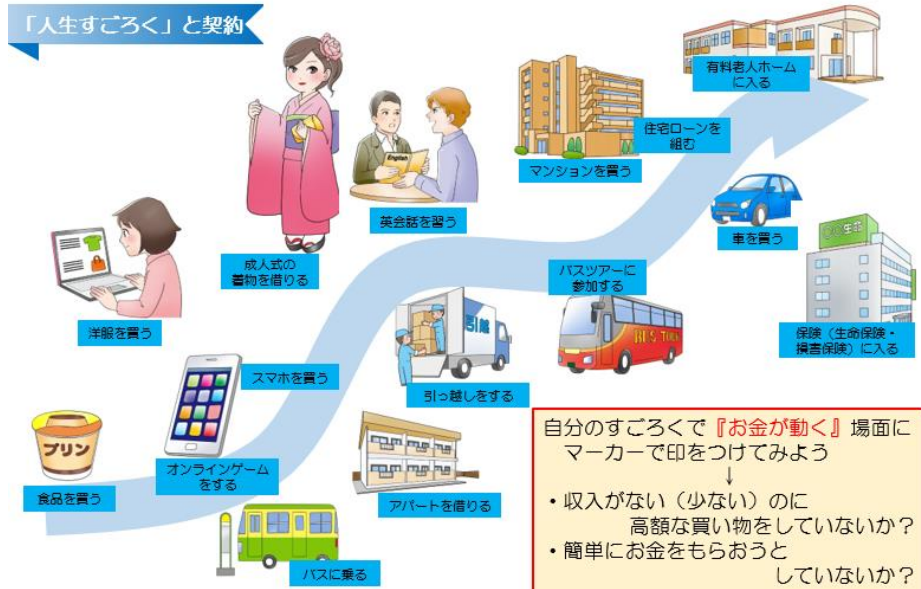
「人生すごろく」と契約

有料老人ホームに入る

住宅ローンを組む

マンションを買う

英会話を習う

English

成人式の着物を借りる

洋服を買う

車を買う

○○生命

バスツアーに参加する

BUS TOUR

保険（生命保険・損害保険）に入る

引越

引っ越しをする

スマホを買う

プリン

食品を買う

オンラインゲームをする

アパートを借りる

バスに乗る

自分のすごろくで『お金が動く』場面にマーカーで印をつけてみよう
↓
・収入がない（少ない）のに高額な買い物をしていないか？
・簡単にお金をもらおうとしていないか？